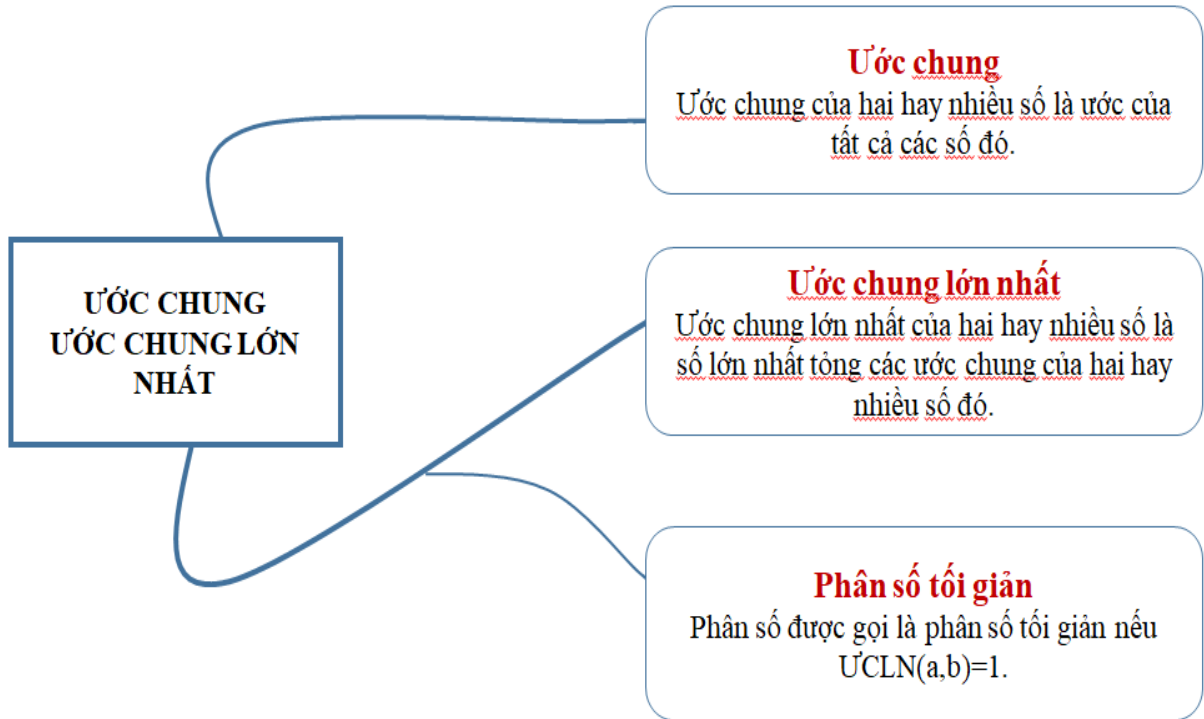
ƯỚC CHUNG
ƯỚC CHUNG LỚN NHẤT

Ước chung
Ước chung của hai hay nhiều số là ước của tất cả các số đó.

Ước chung lớn nhất
Ước chung lớn nhất của hai hay nhiều số là số lớn nhất tỏng các ước chung của hai hay nhiều số đó.

Phân số tối giản
Phân số được gọi là phân số tối giản nếu ƯCLN(a,b)=1.